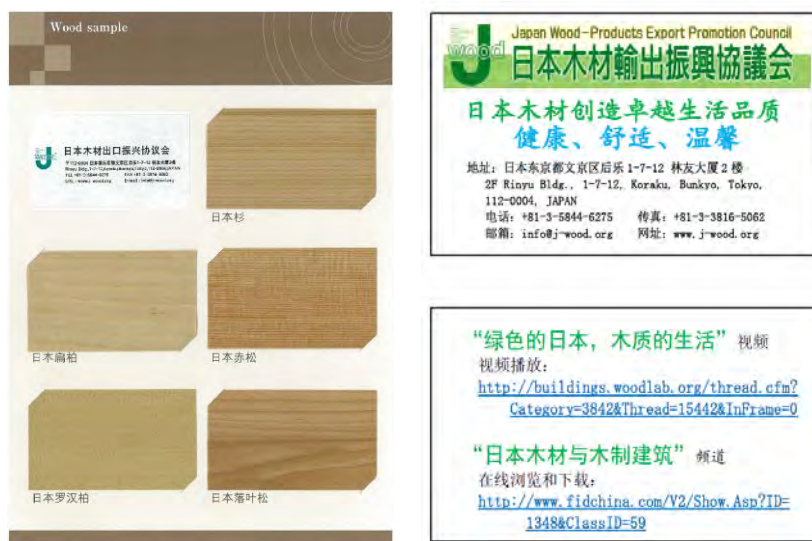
Wood sample

日本木材出口振兴协议会

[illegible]

日本杉

日本扁柏

日本赤松

日本罗汉柏

日本落叶松

wood

Japan Wood-Products Export Promotion Council

日本木材輸出振興協議会

日本木材创造卓越生活品质
健康、舒适、温馨

地址：日本东京都文京区后乐 1-7-12 林友大厦 2 楼
2F Rinyu Bldg., 1-7-12, Koraku, Bunkyo, Tokyo, 112-0004, JAPAN
电话：+81-3-5844-6275 传真：+81-3-3816-5062
邮箱：info@j-wood.org 网址：www.j-wood.org

"绿色的日本，木质的生活" 视频
视频播放：
http://buildings.woodlab.org/thread.cfm?Category=3842&Thread=15442&InFrame=0

"日本木材与木制建筑" 频道
在线浏览和下载：
http://www.fidchina.com/V2/Show.Asp?ID=1348&ClassID=59